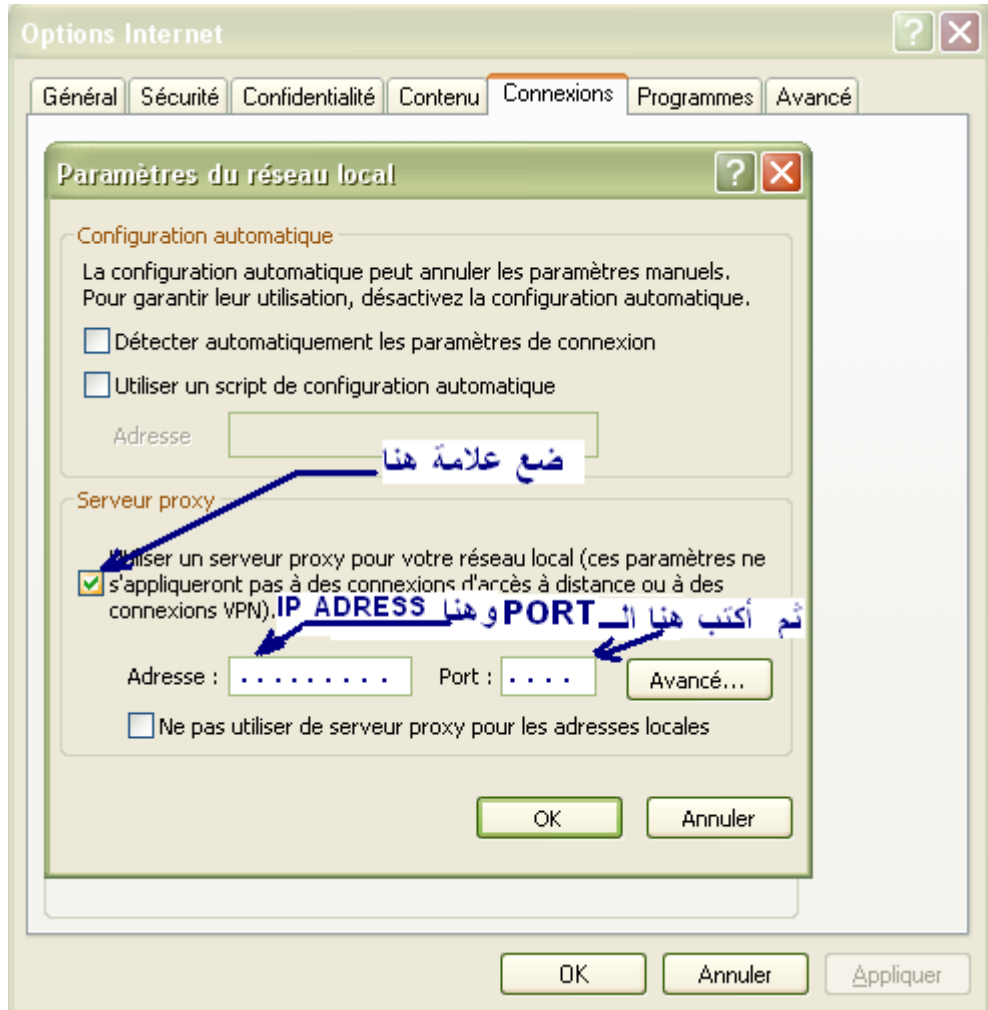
Options Internet

Général | Sécurité | Confidentialité | Contenu | Connexions | Programmes | Avancé

Paramètres du réseau local

Configuration automatique

La configuration automatique peut annuler les paramètres manuels. Pour garantir leur utilisation, désactivez la configuration automatique.

Détecter automatiquement les paramètres de connexion

Utiliser un script de configuration automatique

Adresse

ضع علامة هنا

Serveur proxy

Utiliser un serveur proxy pour votre réseau local (ces paramètres ne s'appliqueront pas à des connexions d'accès à distance ou à des connexions VPN).

ثم أكتب هنا الـPORT وهنا IP ADRESS

Adresse : .........  Port : ....  Avancé...

Ne pas utiliser de serveur proxy pour les adresses locales

OK  Annuler

OK  Annuler  Appliquer